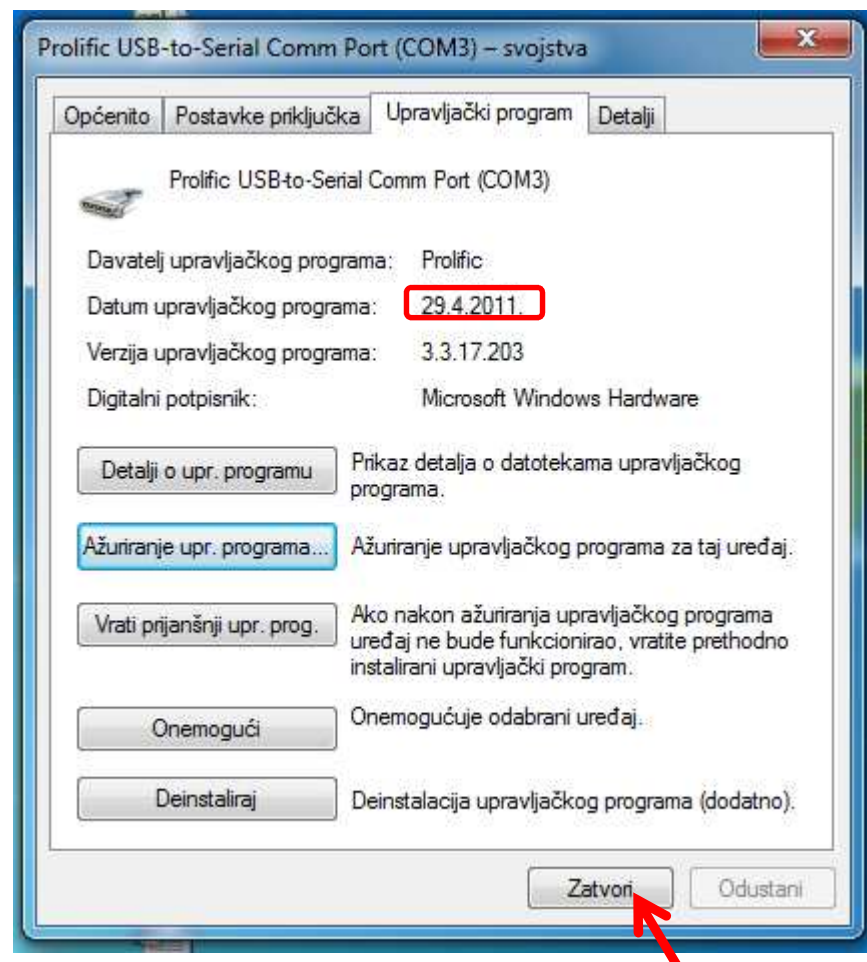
Prolific USB-to-Serial Comm Port (COM3) – svojstva

Općenito | Postavke priključka | Upravljački program | Detalji

Prolific USB-to-Serial Comm Port (COM3)

Davatelj upravljačkog programa: Prolific

Datum upravljačkog programa: 29.4.2011.

Verzija upravljačkog programa: 3.3.17.203

Digitalni potpisnik: Microsoft Windows Hardware

Detalji o upr. programu — Prikaz detalja o datotekama upravljačkog programa.

Ažuriranje upr. programa... — Ažuriranje upravljačkog programa za taj uređaj.

Vrati prijanšnji upr. prog. — Ako nakon ažuriranja upravljačkog programa uređaj ne bude funkcionirao, vratite prethodno instalirani upravljački program.

Onemogući — Onemogućuje odabrani uređaj.

Deinstaliraj — Deinstalacija upravljačkog programa (dodatno).

Zatvori | Odustani